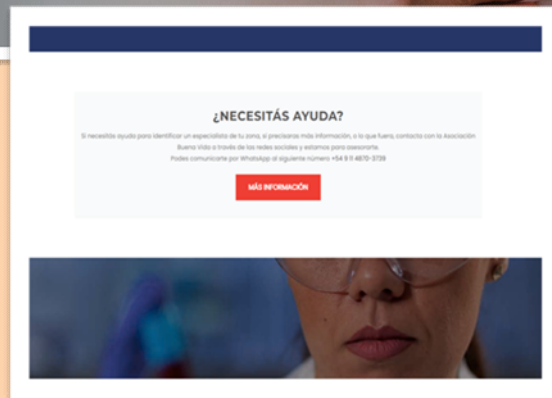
¿NECESITÁS AYUDA?

Si necesitás ayuda para identificar un especialista de tu zona, si precisaras más información, o lo que fuera, contactá con la Asociación Buena Vida a través de las redes sociales y estamos para asesorarte.
Podes comunicarte por WhatsApp al siguiente número +54 9 11 4870-3739

MÁS INFORMACIÓN